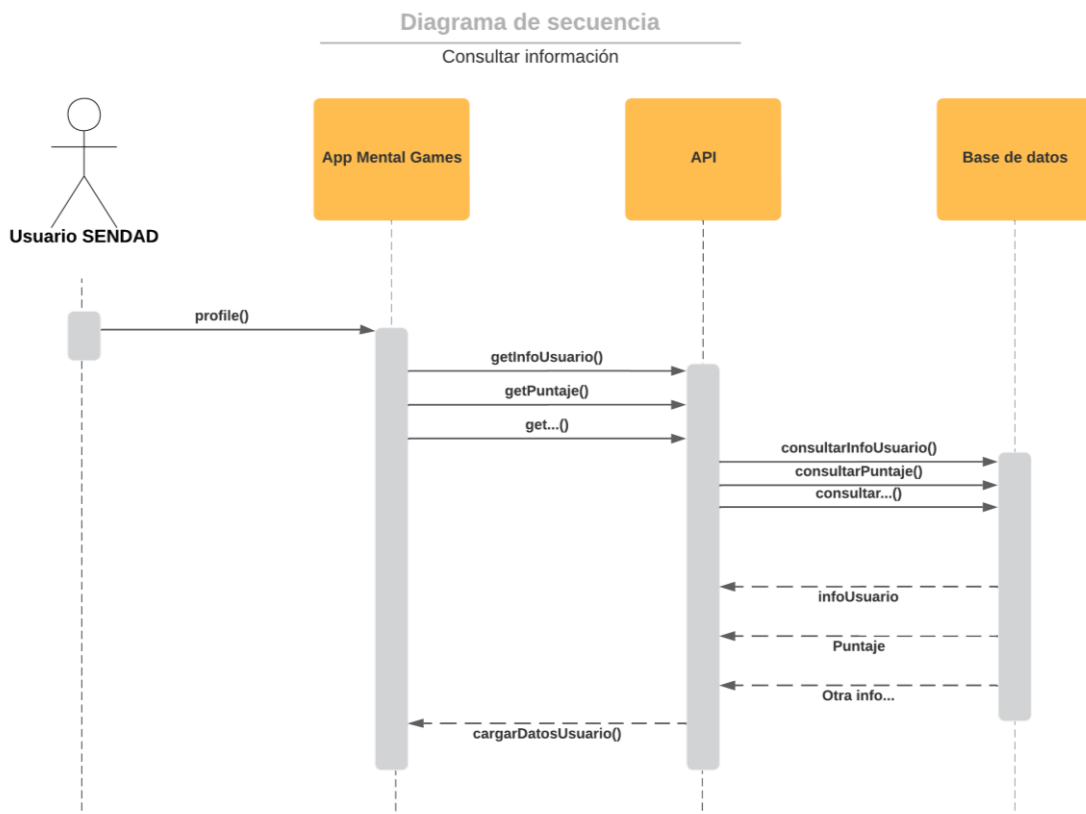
Diagrama de secuencia

Consultar información

Usuario SENDAD

App Mental Games

API

Base de datos

profile()

getInfoUsuario()

getPuntaje()

get...()

consultarInfoUsuario()

consultarPuntaje()

consultar...()

infoUsuario

Puntaje

Otra info...

cargarDatosUsuario()